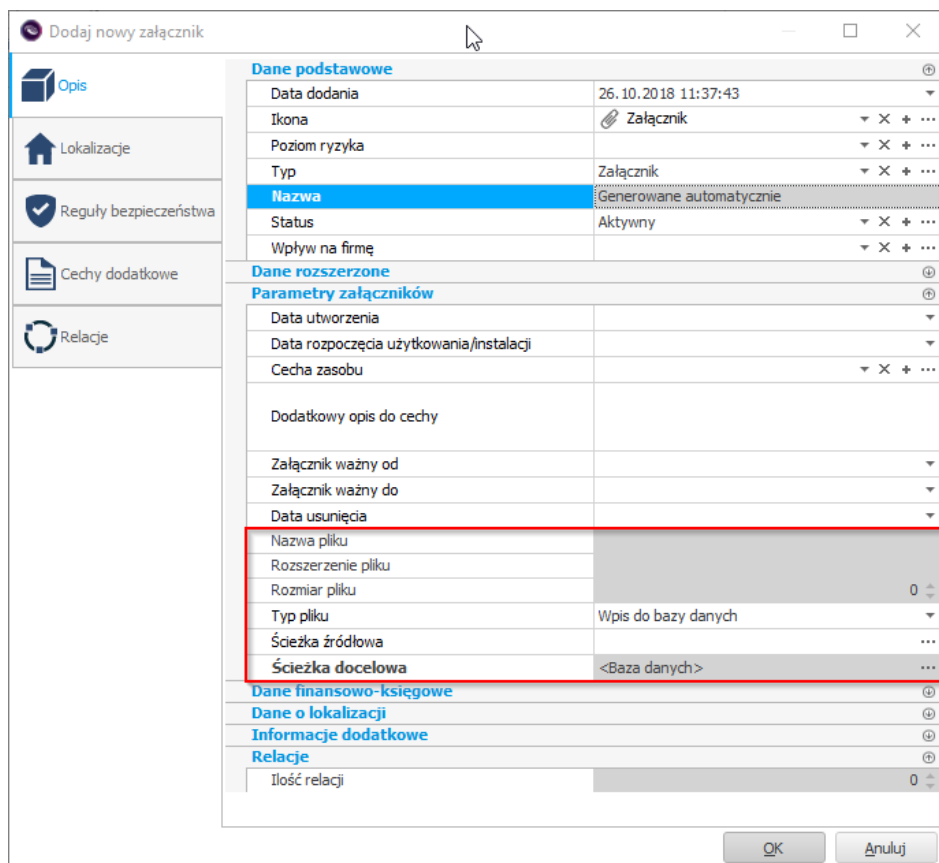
Dodaj nowy załącznik

Opis
Lokalizacje
Reguły bezpieczeństwa
Cechy dodatkowe
Relacje

Dane podstawowe

| | |
|---|---|
| Data dodania | 26.10.2018 11:37:43 |
| Ikona | Załącznik |
| Poziom ryzyka | |
| Typ | Załącznik |
| Nazwa | Generowane automatycznie |
| Status | Aktywny |
| Wpływ na firmę | |

Dane rozszerzone
Parametry załączników

| | |
|---|---|
| Data utworzenia | |
| Data rozpoczęcia użytkowania/instalacji | |
| Cecha zasobu | |
| Dodatkowy opis do cechy | |
| Załącznik ważny od | |
| Załącznik ważny do | |
| Data usunięcia | |
| Nazwa pliku | |
| Rozszerzenie pliku | |
| Rozmiar pliku | 0 |
| Typ pliku | Wpis do bazy danych |
| Ścieżka źródłowa | |
| Ścieżka docelowa | <Baza danych> |

Dane finansowo-księgowe
Dane o lokalizacji
Informacje dodatkowe
Relacje

| | |
|---|---|
| Ilość relacji | 0 |

OK
Anuluj